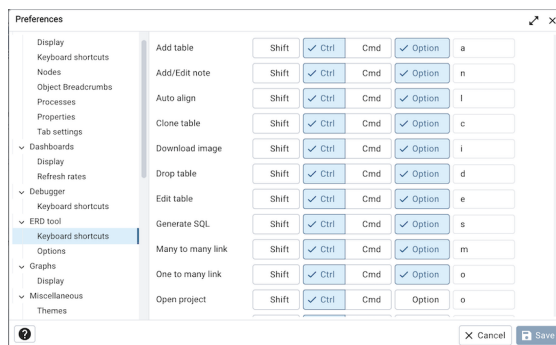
Preferences

Display
Keyboard shortcuts
Nodes
Object Breadcrumbs
Processes
Properties
Tab settings
Dashboards
Display
Refresh rates
Debugger
Keyboard shortcuts
ERD tool
Keyboard shortcuts
Options
Graphs
Display
Miscellaneous
Themes

| | | | | | |
|---|---|---|---|---|---|
| Add table | Shift | ✓ Ctrl | Cmd | ✓ Option | a |
| Add/Edit note | Shift | ✓ Ctrl | Cmd | ✓ Option | n |
| Auto align | Shift | ✓ Ctrl | Cmd | ✓ Option | l |
| Clone table | Shift | ✓ Ctrl | Cmd | ✓ Option | c |
| Download image | Shift | ✓ Ctrl | Cmd | ✓ Option | i |
| Drop table | Shift | ✓ Ctrl | Cmd | ✓ Option | d |
| Edit table | Shift | ✓ Ctrl | Cmd | ✓ Option | e |
| Generate SQL | Shift | ✓ Ctrl | Cmd | ✓ Option | s |
| Many to many link | Shift | ✓ Ctrl | Cmd | ✓ Option | m |
| One to many link | Shift | ✓ Ctrl | Cmd | ✓ Option | o |
| Open project | Shift | ✓ Ctrl | Cmd | Option | o |

?
Cancel
Save